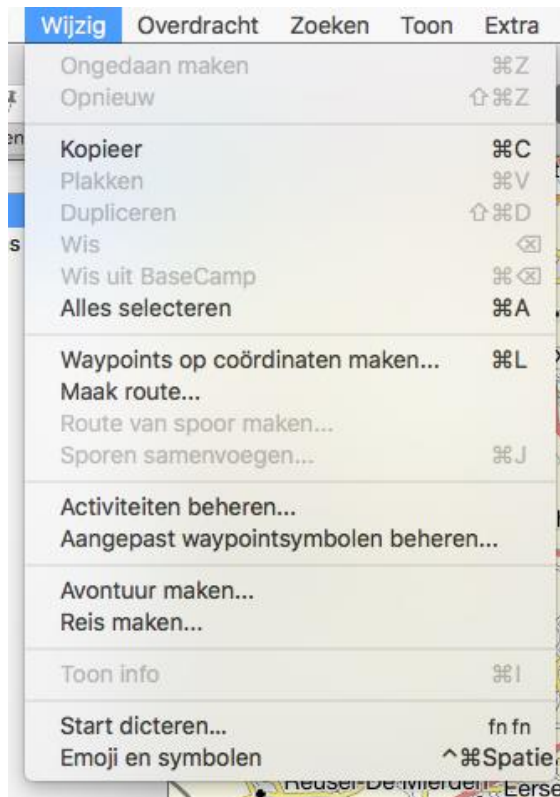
Wijzig Overdracht Zoeken Toon Extra

Ongedaan maken ⌘Z
Opnieuw ⇧⌘Z

Kopieer ⌘C
Plakken ⌘V
Dupliceren ⇧⌘D
Wis ⌫
Wis uit BaseCamp ⌘⌫
Alles selecteren ⌘A

Waypoints op coördinaten maken... ⌘L
Maak route...
Route van spoor maken...
Sporen samenvoegen... ⌘J

Activiteiten beheren...
Aangepast waypointsymbolen beheren...

Avontuur maken...
Reis maken...

Toon info ⌘I

Start dicteren... fn fn
Emoji en symbolen ^⌘Spatie

Heusel-De Mierden Eerse